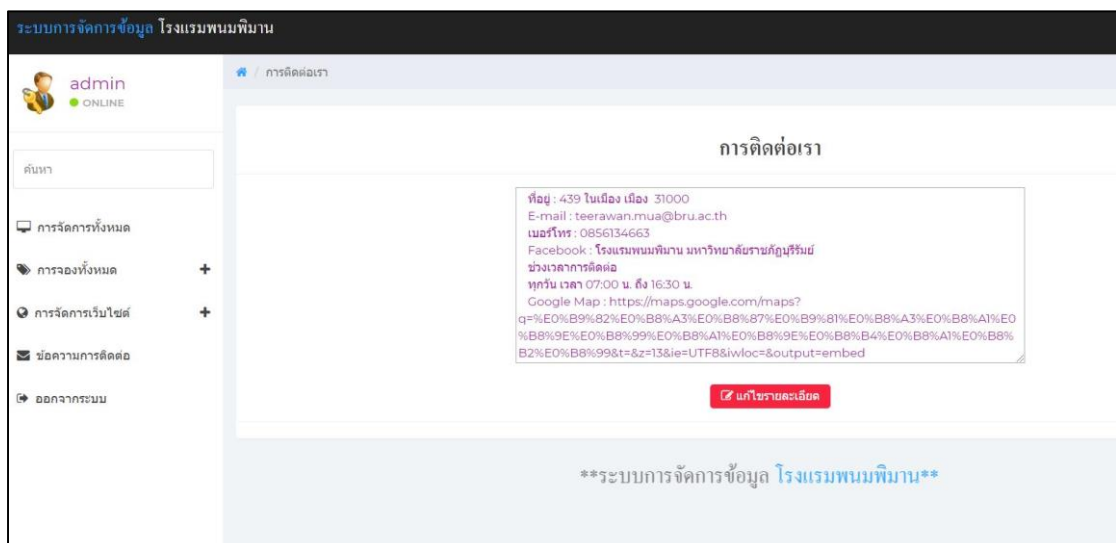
ระบบการจัดการข้อมูล โรงแรมพนมพิมาน

admin
ONLINE

ค้นหา

การจัดการทั้งหมด

การจองทั้งหมด +

การจัดการเว็บไซต์ +

ข้อความการติดต่อ

ออกจากระบบ

/ การติดต่อเรา

การติดต่อเรา

ที่อยู่ : 439 ในเมือง เมือง 31000
E-mail : teerawan.mua@bru.ac.th
เบอร์โทร : 0856134663
Facebook : โรงแรมพนมพิมาน มหาวิทยาลัยราชภัฏบุรีรัมย์
ช่วงเวลาการติดต่อ
ทุกวัน เวลา 07:00 น. ถึง 16:30 น.
Google Map : https://maps.google.com/maps?q=%E0%B9%82%E0%B8%A3%E0%B8%87%E0%B9%81%E0%B8%A3%E0%B8%A1%E0%B8%9E%E0%B8%99%E0%B8%A1%E0%B8%9E%E0%B8%B4%E0%B8%A1%E0%B8%B2%E0%B8%99&t=&z=13&ie=UTF8&iwloc=&output=embed

แก้ไขรายละเอียด

**ระบบการจัดการข้อมูล โรงแรมพนมพิมาน**